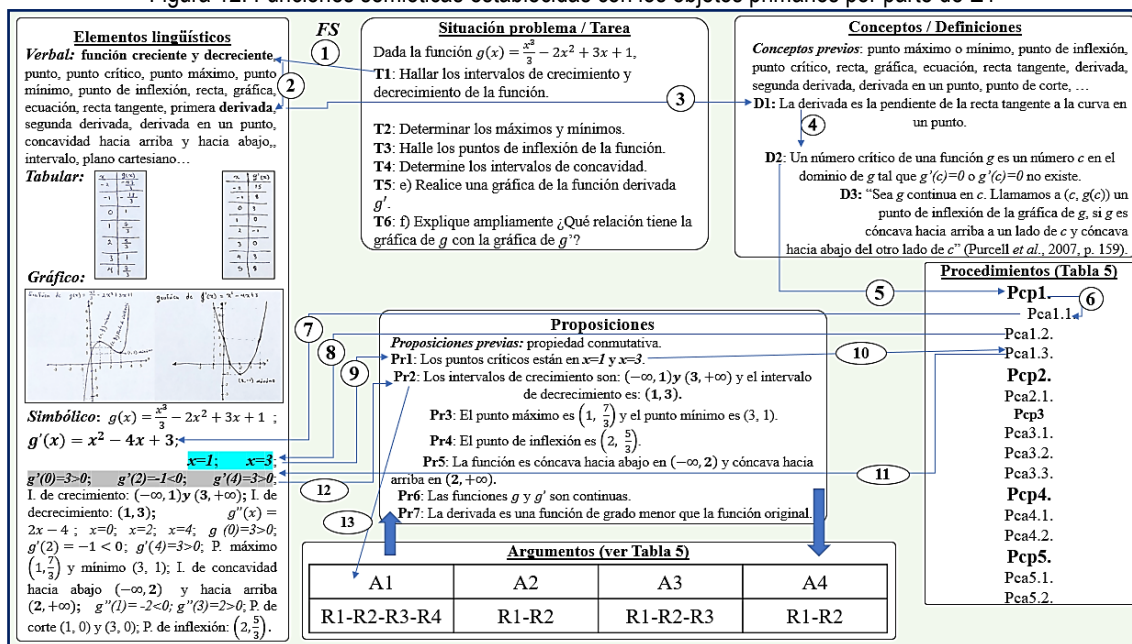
Figura 12. Funciones semióticas establecidas con los objetos primarios por parte de E4

FS

Elementos lingüísticos

Verbal: función creciente y decreciente, punto, punto crítico, punto máximo, punto mínimo, punto de inflexión, recta, gráfica, ecuación, recta tangente, primera derivada, segunda derivada, derivada en un punto, concavidad hacia arriba y hacia abajo, intervalo, plano cartesiano…

Tabular:

Gráfico:

Simbólico: $g(x)=\frac{x^3}{3}-2x^2+3x+1$ ;
$g'(x)=x^2-4x+3$;
$x=1$; $x=3$;
$g'(0)=3>0$; $g'(2)=-1<0$; $g'(4)=3>0$;
I. de crecimiento: $(-\infty,1)y(3,+\infty)$; I. de decrecimiento: $(1,3)$; $g''(x)=2x-4$ ; $x=0$; $x=2$; $x=4$; $g(0)=3>0$; $g'(2)=-1<0$; $g'(4)=3>0$; P. máximo $\left(1,\frac{7}{3}\right)$ y mínimo (3, 1); I. de concavidad hacia abajo $(-\infty,2)$ y hacia arriba $(2,+\infty)$; $g''(1)=-2<0$; $g''(3)=2>0$; P. de corte (1, 0) y (3, 0); P. de inflexión: $\left(2,\frac{5}{3}\right)$.

Situación problema / Tarea
Dada la función $g(x)=\frac{x^3}{3}-2x^2+3x+1$,
T1: Hallar los intervalos de crecimiento y decrecimiento de la función.
T2: Determinar los máximos y mínimos.
T3: Halle los puntos de inflexión de la función.
T4: Determine los intervalos de concavidad.
T5: e) Realice una gráfica de la función derivada $g'$.
T6: f) Explique ampliamente ¿Qué relación tiene la gráfica de $g$ con la gráfica de $g'$?

Conceptos / Definiciones
Conceptos previos: punto máximo o mínimo, punto de inflexión, punto crítico, recta, gráfica, ecuación, recta tangente, derivada, segunda derivada, derivada en un punto, punto de corte, …
D1: La derivada es la pendiente de la recta tangente a la curva en un punto.
D2: Un número crítico de una función $g$ es un número $c$ en el dominio de $g$ tal que $g'(c)=0$ o $g'(c)=0$ no existe.
D3: "Sea $g$ continua en $c$. Llamamos a $(c, g(c))$ un punto de inflexión de la gráfica de $g$, si $g$ es cóncava hacia arriba a un lado de $c$ y cóncava hacia abajo del otro lado de $c$" (Purcell et al., 2007, p. 159).

1 2 3 4 5 6 7 8 9 10 11 12 13

Procedimientos (Tabla 5)
Pcp1.
Pca1.1.
Pca1.2.
Pca1.3.
Pcp2.
Pca2.1.
Pcp3
Pca3.1.
Pca3.2.
Pca3.3.
Pcp4.
Pca4.1.
Pca4.2.
Pcp5.
Pca5.1.
Pca5.2.

Proposiciones
Proposiciones previas: propiedad conmutativa.
Pr1: Los puntos críticos están en $x=1$ y $x=3$.
Pr2: Los intervalos de crecimiento son: $(-\infty,1)y(3,+\infty)$ y el intervalo de decrecimiento es: $(1,3)$.
Pr3: El punto máximo es $\left(1,\frac{7}{3}\right)$ y el punto mínimo es (3, 1).
Pr4: El punto de inflexión es $\left(2,\frac{5}{3}\right)$.
Pr5: La función es cóncava hacia abajo en $(-\infty,2)$ y cóncava hacia arriba en $(2,+\infty)$.
Pr6: Las funciones $g$ y $g'$ son continuas.
Pr7: La derivada es una función de grado menor que la función original.

Argumentos (ver Tabla 5)

| A1 | A2 | A3 | A4 |
|---|---|---|---|
| R1-R2-R3-R4 | R1-R2 | R1-R2-R3 | R1-R2 |